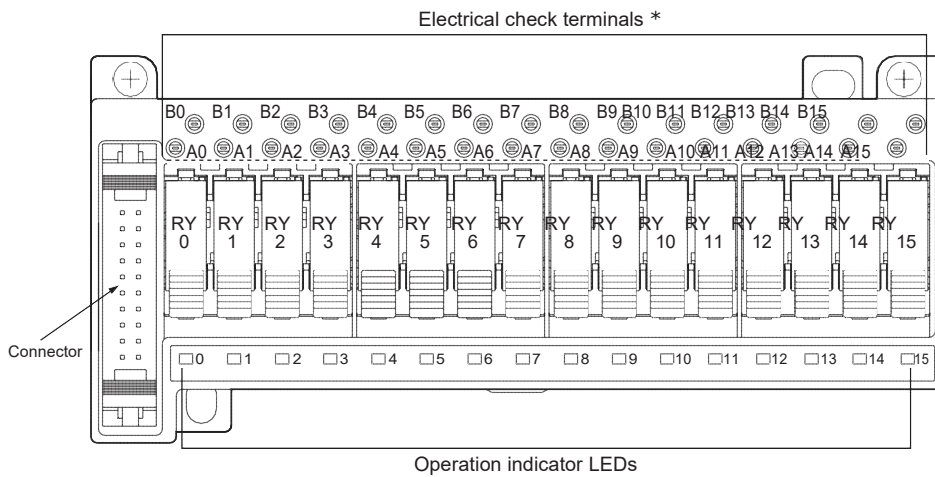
Electrical check terminals *

B0 B1 B2 B3 B4 B5 B6 B7 B8 B9 B10 B11 B12 B13 B14 B15

A0 A1 A2 A3 A4 A5 A6 A7 A8 A9 A10 A11 A12 A13 A14 A15

RY 0 RY 1 RY 2 RY 3 RY 4 RY 5 RY 6 RY 7 RY 8 RY 9 RY 10 RY 11 RY 12 RY 13 RY 14 RY 15

Connector

0 1 2 3 4 5 6 7 8 9 10 11 12 13 14 15

Operation indicator LEDs